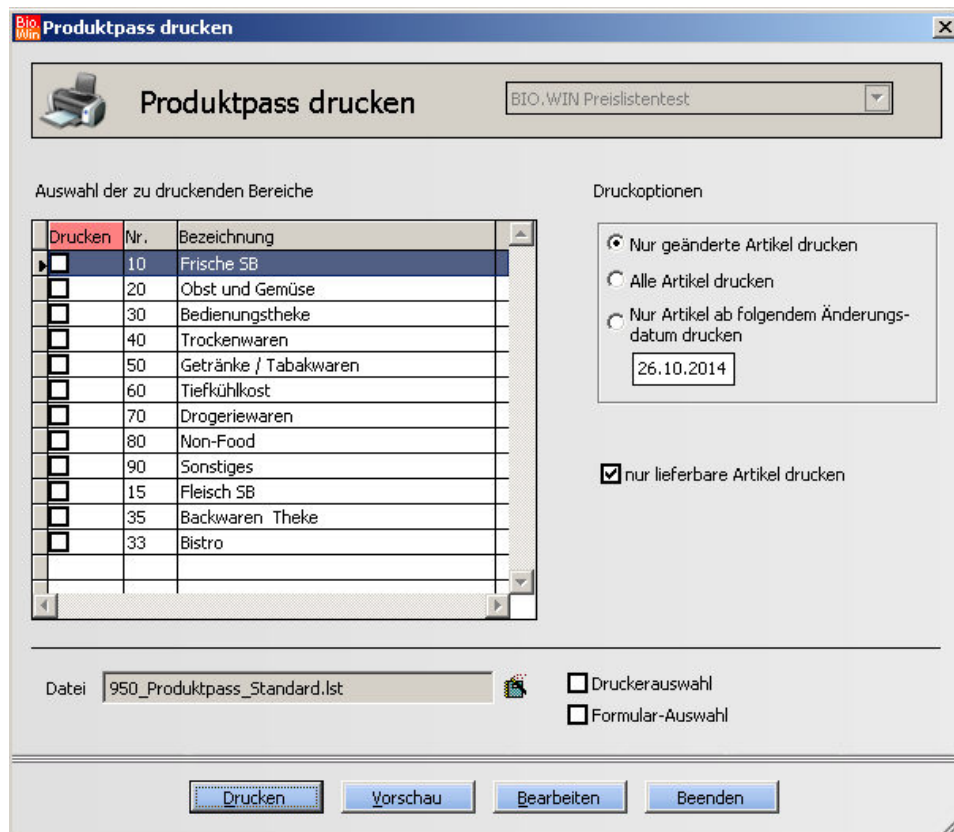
Bio Win Produktpass drucken

Produktpass drucken

BIO.WIN Preislistentest

Auswahl der zu druckenden Bereiche

| Drucken | Nr. | Bezeichnung |
|---|---|---|
| | 10 | Frische SB |
| | 20 | Obst und Gemüse |
| | 30 | Bedienungstheke |
| | 40 | Trockenwaren |
| | 50 | Getränke / Tabakwaren |
| | 60 | Tiefkühlkost |
| | 70 | Drogeriewaren |
| | 80 | Non-Food |
| | 90 | Sonstiges |
| | 15 | Fleisch SB |
| | 35 | Backwaren Theke |
| | 33 | Bistro |

Druckoptionen

Nur geänderte Artikel drucken

Alle Artikel drucken

Nur Artikel ab folgendem Änderungsdatum drucken

26.10.2014

nur lieferbare Artikel drucken

Datei 950_Produktpass_Standard.lst

Druckerauswahl

Formular-Auswahl

Drucken Vorschau Bearbeiten Beenden